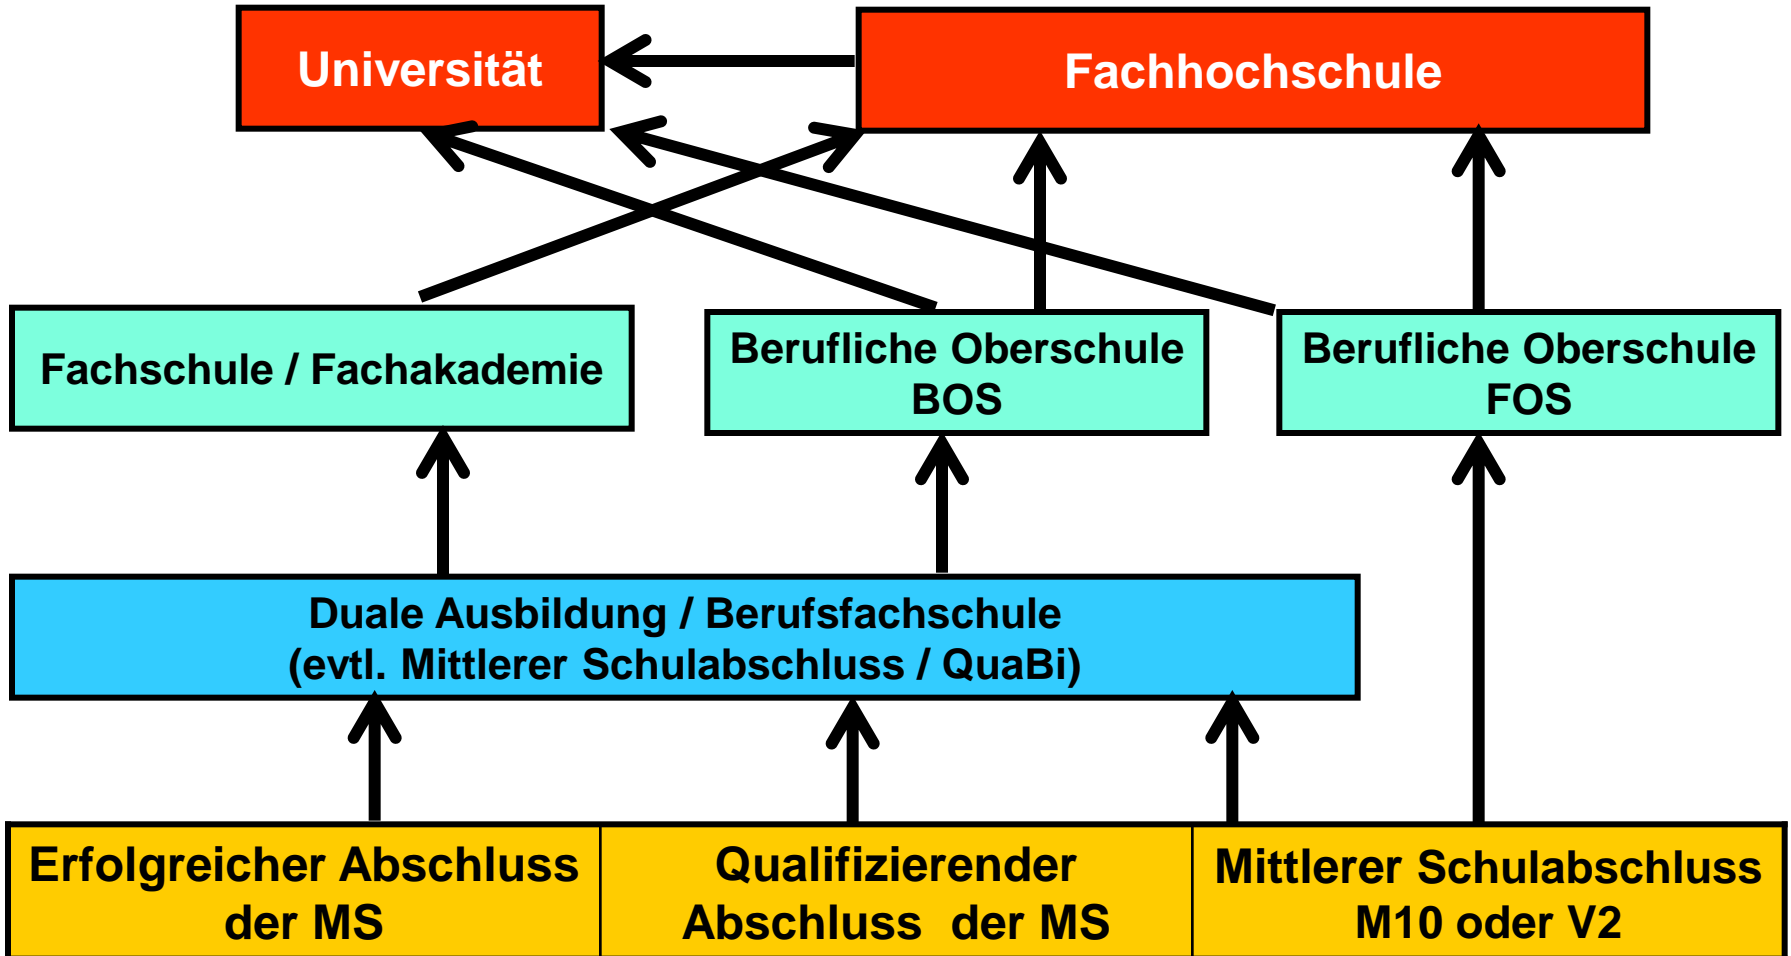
Universität

Fachhochschule

Fachschule / Fachakademie

Berufliche Oberschule BOS

Berufliche Oberschule FOS

Duale Ausbildung / Berufsfachschule
(evtl. Mittlerer Schulabschluss / QuaBi)

Erfolgreicher Abschluss der MS

Qualifizierender Abschluss der MS

Mittlerer Schulabschluss M10 oder V2